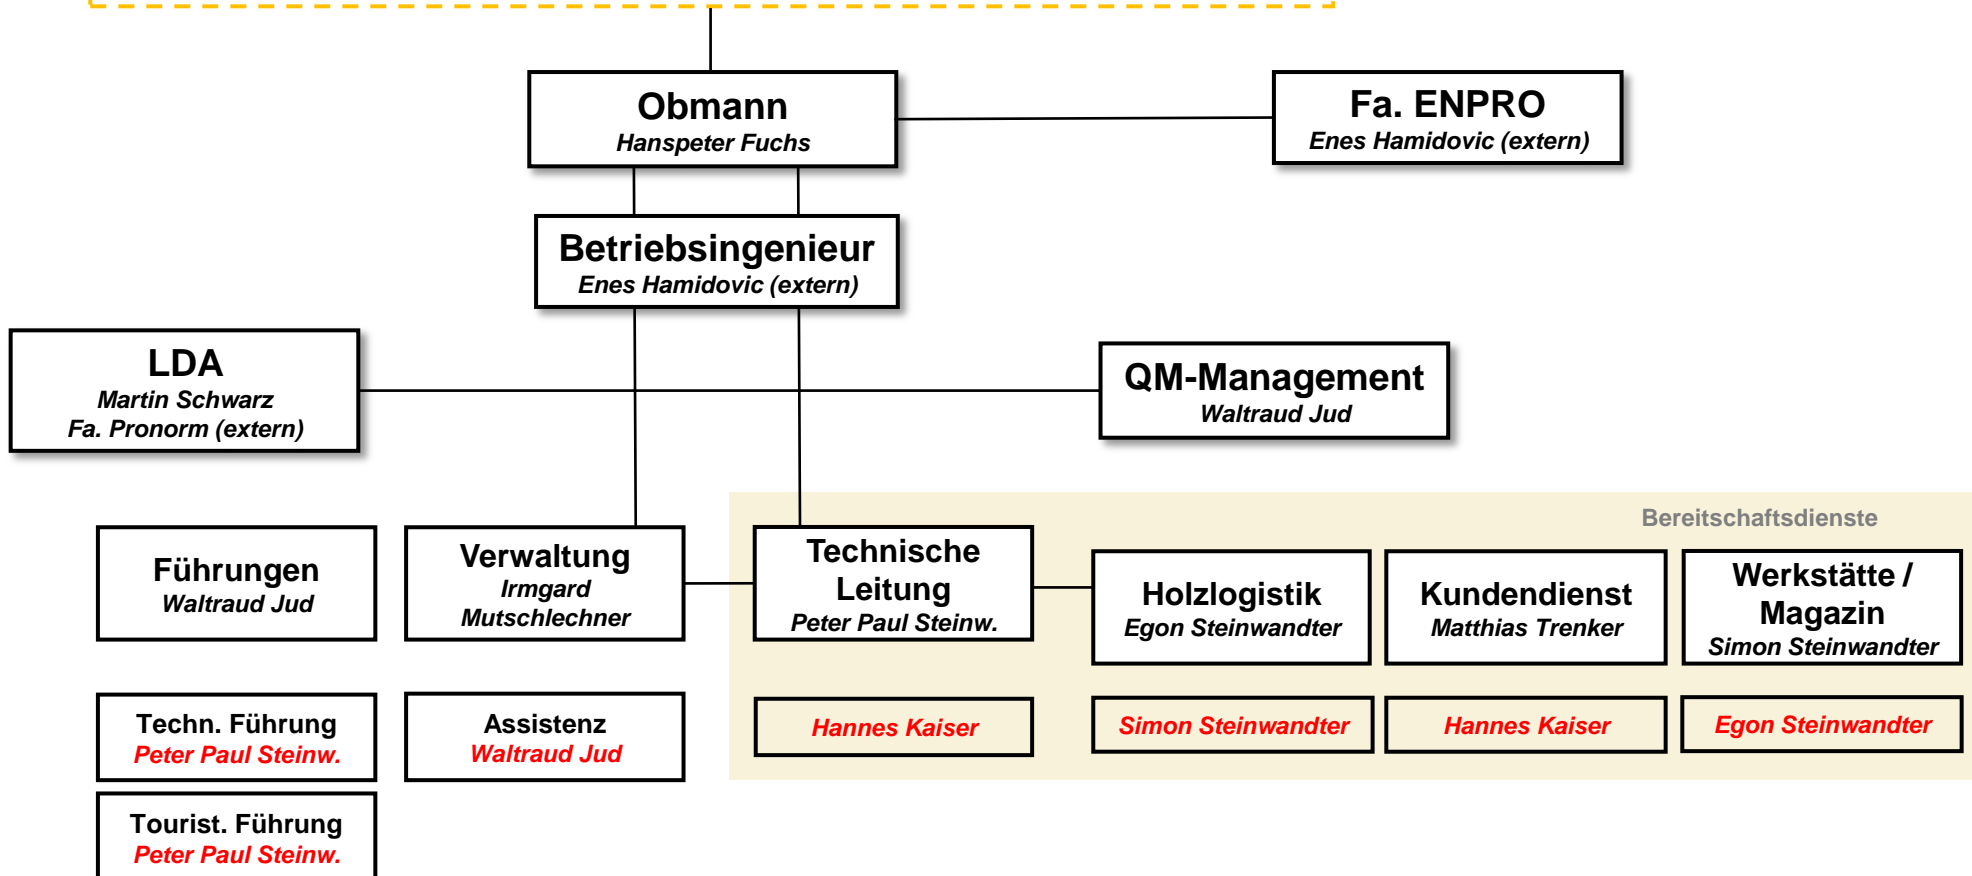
Obmann
Hanspeter Fuchs

Fa. ENPRO
Enes Hamidovic (extern)

Betriebsingenieur
Enes Hamidovic (extern)

LDA
Martin Schwarz
Fa. Pronorm (extern)

QM-Management
Waltraud Jud

Bereitschaftsdienste

Führungen
Waltraud Jud

Verwaltung
Irmgard Mutschlechner

Technische Leitung
Peter Paul Steinw.

Holzlogistik
Egon Steinwandter

Kundendienst
Matthias Trenker

Werkstätte / Magazin
Simon Steinwandter

Techn. Führung
Peter Paul Steinw.

Assistenz
Waltraud Jud

Hannes Kaiser

Simon Steinwandter

Hannes Kaiser

Egon Steinwandter

Tourist. Führung
Peter Paul Steinw.